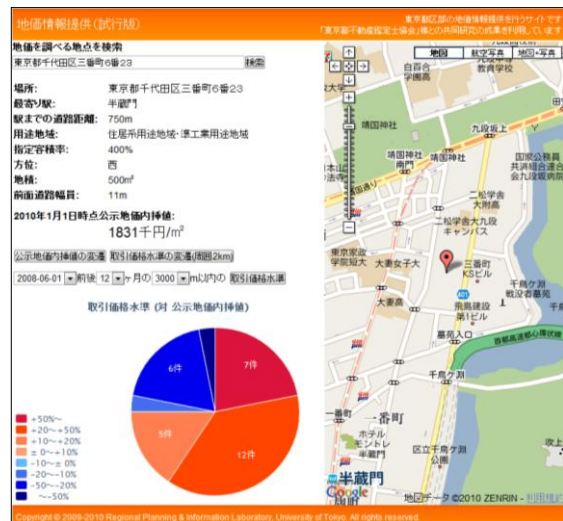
地価情報提供(試行版)

東京都区部の地価情報提供を行うサイトです
「東京都不動産鑑定士協会」様との共同研究の成果を利用しています

地価を調べる地点を検索
東京都千代田区三番町6番23 検索

| 場所: | 東京都千代田区三番町6番23 |
|---|---|
| 最寄り駅: | 半蔵門 |
| 駅までの道路距離: | 750m |
| 用途地域: | 住居系用途地域・準工業用途地域 |
| 指定容積率: | 400% |
| 方位: | 西 |
| 地積: | 500m² |
| 前面道路幅員: | 11m |

2010年1月1日時点公示地価内挿値:
1831千円/m²

公示地価内挿値の変遷 取引価格水準の変遷(周囲2km)

2008-06-01 前後 12 ヶ月の 3000 m以内の 取引価格水準

取引価格水準 (対 公示地価内挿値)

+50%~
+20~+50%
+10~+20%
± 0~+10%
-10~± 0%
-20~-10%
-50~-20%
~-50%

7件
12件
5件
6件

地図 航空写真 地図+写真

自白合 白合学園 教育学校 靖国神社 九段坂上 靖国神社 国家公務員 共済組合連合会 九段会館 二松学舎 二松学舎大九段 キャンパス 大妻女子大 三番町 KS ビル 日本武道館 東家政 学院短大 大妻高 千鳥ケ淵 戦没者墓苑 番町 郵便 第1ビル 墓苑入口 千鳥ケ淵 首都高速都心環状線 一番町 ホテル モントレ 半蔵門 区立千代田 小学校 半蔵門 北ノ丸 Google 地図データ ©2010 ZENRIN - 利用規約

Copyright © 2008-2010 Regional Planning & Information Laboratory, University of Tokyo. All rights reserved.